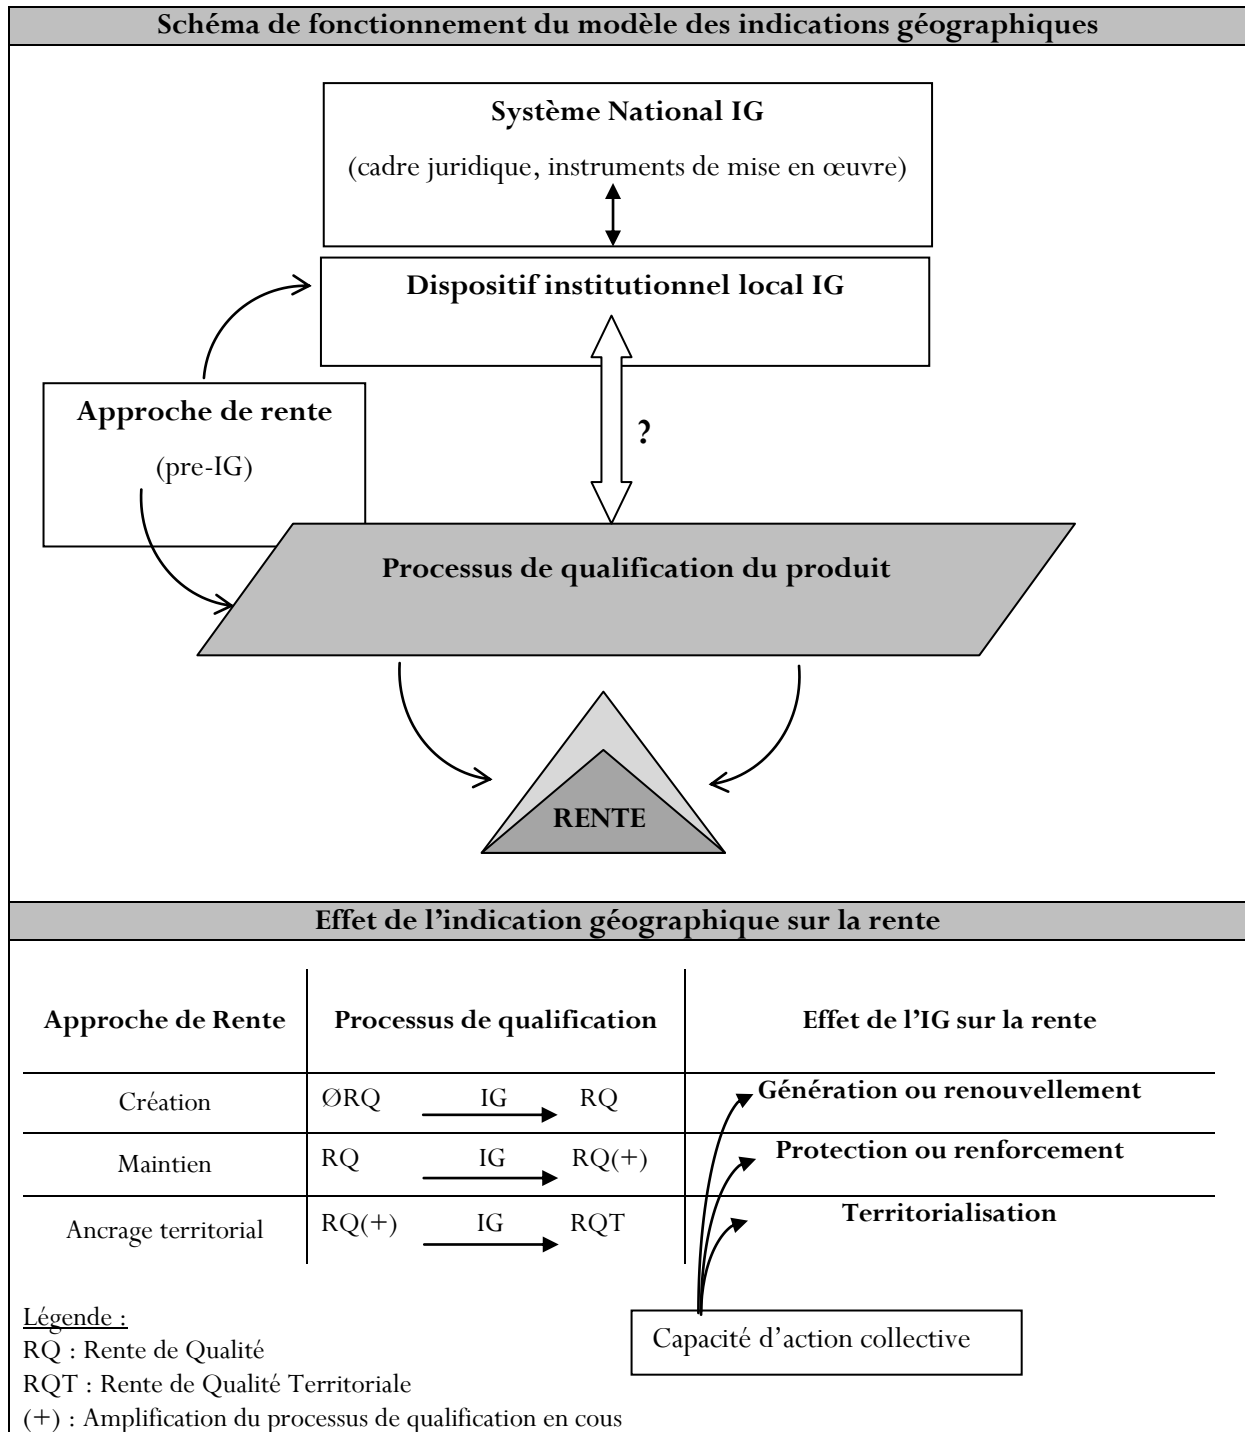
Schéma de fonctionnement du modèle des indications géographiques

Système National IG

(cadre juridique, instruments de mise en œuvre)

Dispositif institutionnel local IG

Approche de rente

(pre-IG)

?

Processus de qualification du produit

RENTE

Effet de l'indication géographique sur la rente

| Approche de Rente | Processus de qualification | Effet de l'IG sur la rente |
|---|---|---|
| Création | ØRQ IG → RQ | Génération ou renouvellement |
| Maintien | RQ IG → RQ(+) | Protection ou renforcement |
| Ancrage territorial | RQ(+) IG → RQT | Territorialisation |

Capacité d'action collective

Légende :
RQ : Rente de Qualité
RQT : Rente de Qualité Territoriale
(+) : Amplification du processus de qualification en cous